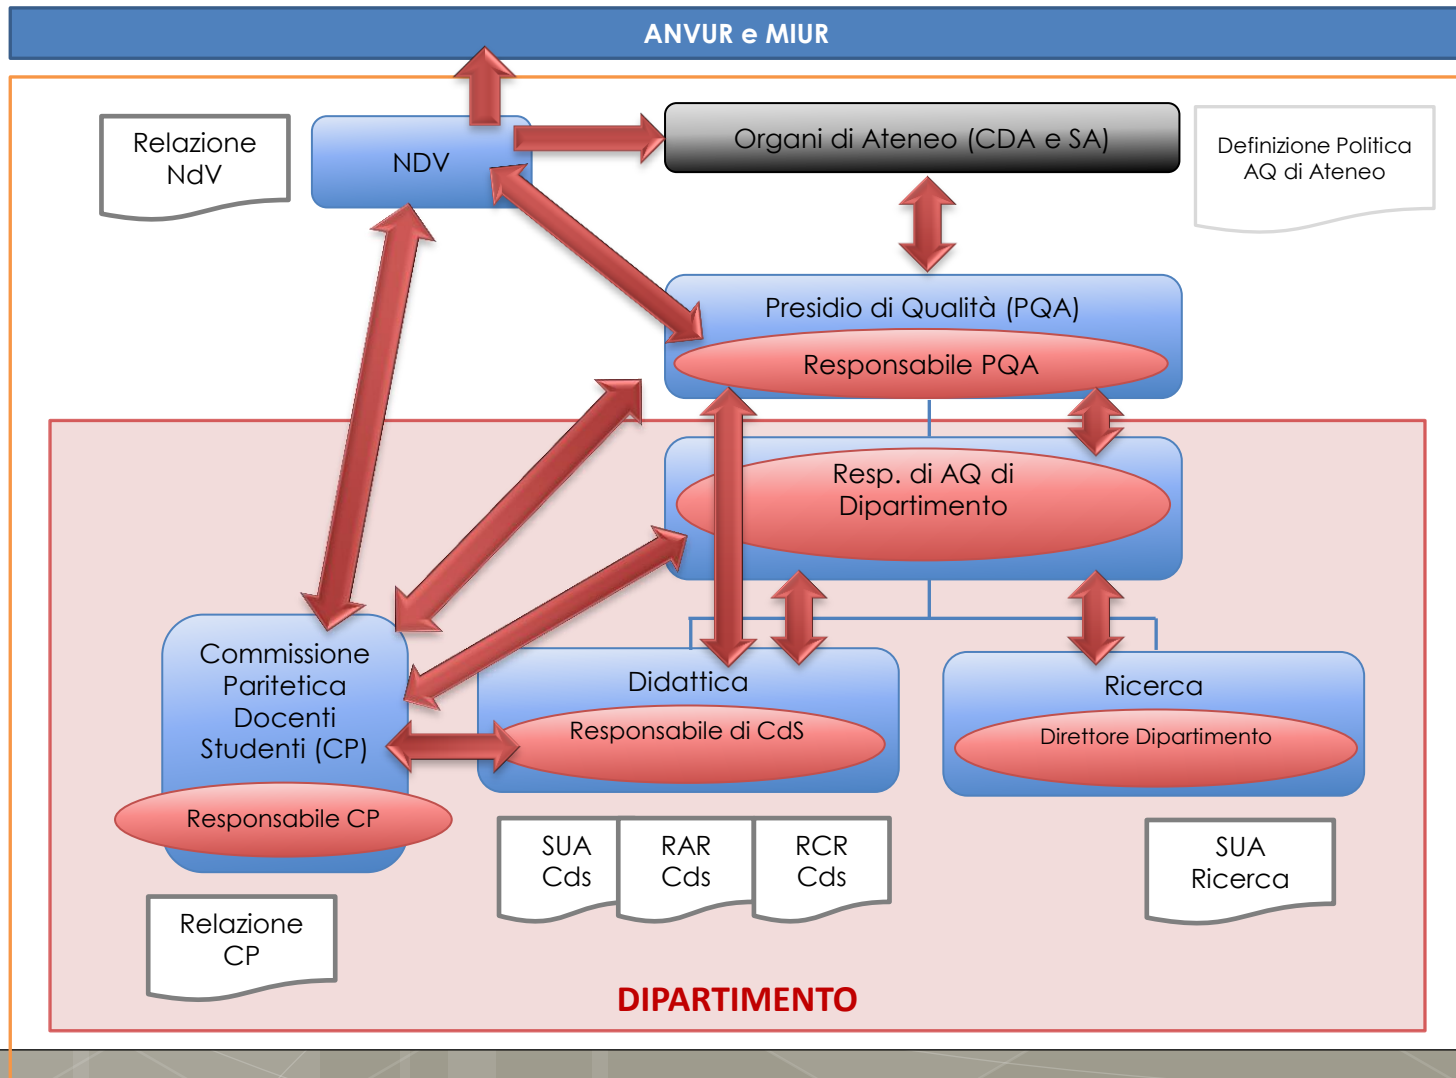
ANVUR e MIUR

Relazione NdV

NDV

Organi di Ateneo (CDA e SA)

Definizione Politica AQ di Ateneo

Presidio di Qualità (PQA)

Responsabile PQA

Resp. di AQ di Dipartimento

Commissione Paritetica Docenti Studenti (CP)

Responsabile CP

Didattica

Responsabile di CdS

Ricerca

Direttore Dipartimento

SUA Cds

RAR Cds

RCR Cds

SUA Ricerca

Relazione CP

DIPARTIMENTO